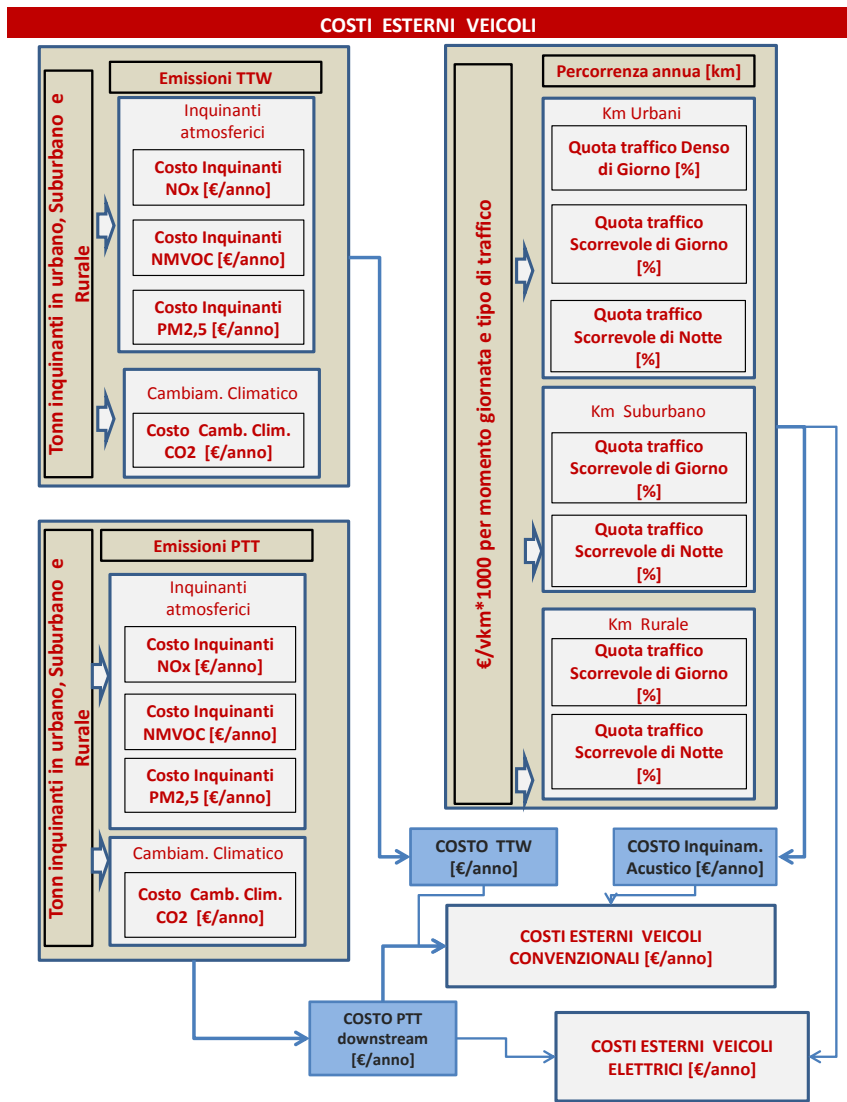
COSTI ESTERNI VEICOLI

Tonn inquinanti in urbano, Suburbano e Rurale

Emissioni TTW

Inquinanti atmosferici

Costo Inquinanti NOx [€/anno]

Costo Inquinanti NMVOC [€/anno]

Costo Inquinanti PM2,5 [€/anno]

Cambiam. Climatico

Costo Camb. Clim. CO2 [€/anno]

Tonn inquinanti in urbano, Suburbano e Rurale

Emissioni PTT

Inquinanti atmosferici

Costo Inquinanti NOx [€/anno]

Costo Inquinanti NMVOC [€/anno]

Costo Inquinanti PM2,5 [€/anno]

Cambiam. Climatico

Costo Camb. Clim. CO2 [€/anno]

€/vkm*1000 per momento giornata e tipo di traffico

Percorrenza annua [km]

Km Urbani

Quota traffico Denso di Giorno [%]

Quota traffico Scorrevole di Giorno [%]

Quota traffico Scorrevole di Notte [%]

Km Suburbano

Quota traffico Scorrevole di Giorno [%]

Quota traffico Scorrevole di Notte [%]

Km Rurale

Quota traffico Scorrevole di Giorno [%]

Quota traffico Scorrevole di Notte [%]

COSTO TTW [€/anno]

COSTO Inquinam. Acustico [€/anno]

COSTI ESTERNI VEICOLI CONVENZIONALI [€/anno]

COSTO PTT downstream [€/anno]

COSTI ESTERNI VEICOLI ELETTRICI [€/anno]